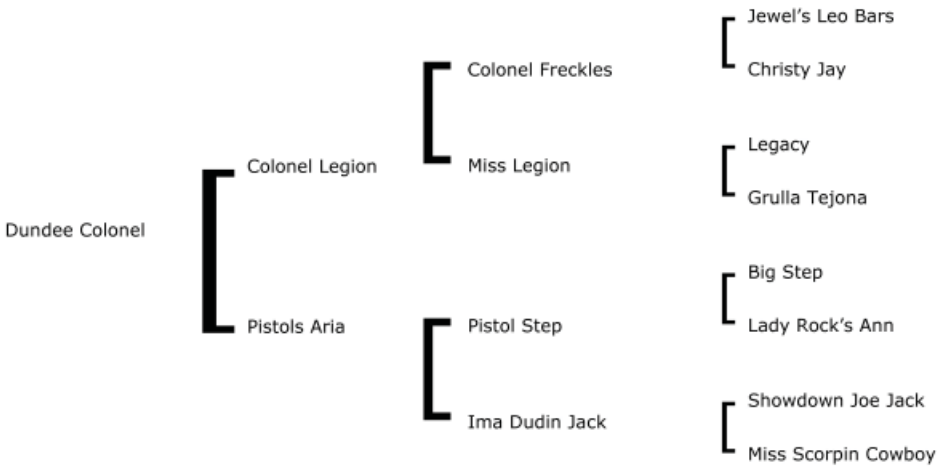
Dundee Colonel

Colonel Legion

Pistols Aria

Colonel Freckles

Miss Legion

Pistol Step

Ima Dudin Jack

Jewel's Leo Bars

Christy Jay

Legacy

Grulla Tejona

Big Step

Lady Rock's Ann

Showdown Joe Jack

Miss Scorpin Cowboy